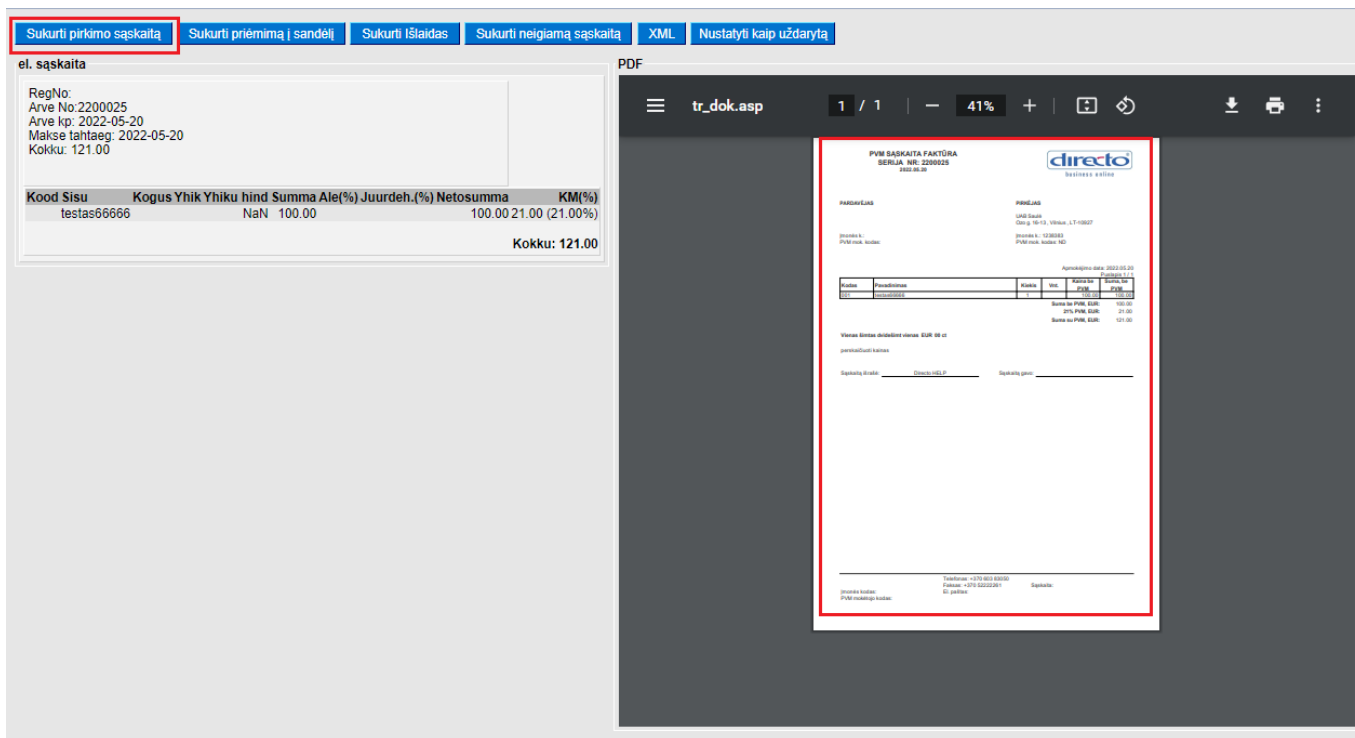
Sukurti pirkimo sąskaitą Sukurti priėmimą į sandėlį Sukurti Išlaidas Sukurti neigiamą sąskaitą XML Nustatyti kaip uždarytą

el. sąskaita

RegNo:
Arve No:2200025
Arve kp: 2022-05-20
Makse tahtaeg: 2022-05-20
Kokku: 121.00

| Kood | Sisu | Kogus | Yhik | Yhiku hind | Summa | Ale(%) | Juurdeh.(%) | Netosumma | KM(%) |
|---|---|---|---|---|---|---|---|---|---|
| | testas66666 | | | NaN | 100.00 | | | 100.00 | 21.00 (21.00%) |

Kokku: 121.00

PDF

tr_dok.asp 1 / 1 — 41% +

PVM SĄSKAITA FAKTŪRA
SERIJA NR: 2200025
2022.05.20

directo
business online

PARDAVĖJAS

PIRKĖJAS

UAB Saulė
Ozo g. 18-13, Vilnius, LT-10637

Įmonės k.:
PVM mok. kodas:

Įmonės k.: 1236083
PVM mok. kodas: ND

Apmokėjimo data: 2022.05.20
Puslapis 1 / 1

| Kodas | Pavadinimas | Kiekis | Vnt. | Kaina be PVM | Suma, be PVM |
|---|---|---|---|---|---|
| 001 | testas66666 | 1 | | 100.00 | 100.00 |

Suma be PVM, EUR: 100.00
21% PVM, EUR: 21.00
Suma su PVM, EUR: 121.00

Vienas šimtas dvidešimt vienas EUR 00 ct

pervežimo kainos

Sąskaitą išrašė: Directo HELP
Sąskaitą gavo:

Telefonas: +370 603 00050
Faksas: +370 52222261
El. paštas:
Sąskaita:
Įmonės kodas:
PVM mokėtojo kodas: